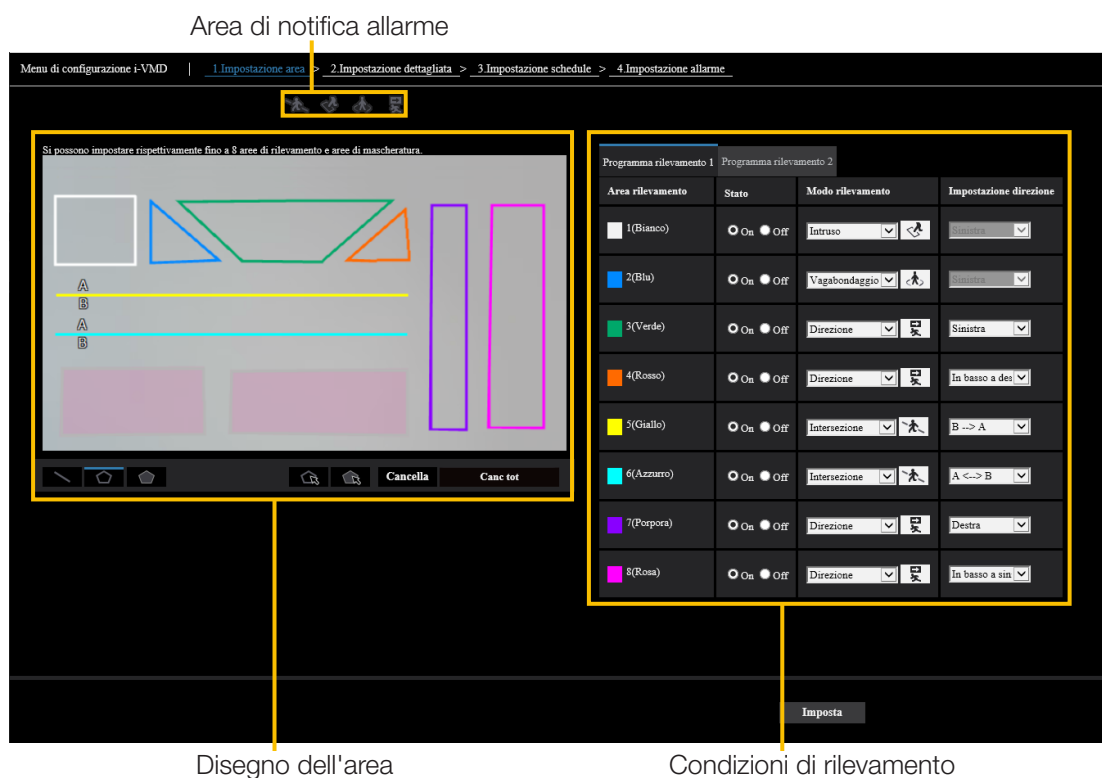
Area di notifica allarme

Menu di configurazione i-VMD | 1.Impostazione area > 2.Impostazione dettagliata > 3.Impostazione schedule > 4.Impostazione allarme

Si possono impostare rispettivamente fino a 8 aree di rilevamento e aree di mascheratura.

A
B
A
B

Cancella
Canc tot

Programma rilevamento 1
Programma rilevamento 2

| Area rilevamento | Stato | Modo rilevamento | Impostazione direzione |
|---|---|---|---|
| 1(Bianco) | On Off | Intruso | Sinistra |
| 2(Blu) | On Off | Vagabondaggio | Sinistra |
| 3(Verde) | On Off | Direzione | Sinistra |
| 4(Rosso) | On Off | Direzione | In basso a des |
| 5(Giallo) | On Off | Intersezione | B --> A |
| 6(Azzurro) | On Off | Intersezione | A <--> B |
| 7(Porpora) | On Off | Direzione | Destra |
| 8(Rosa) | On Off | Direzione | In basso a sin |

Imposta

Disegno dell'area
Condizioni di rilevamento